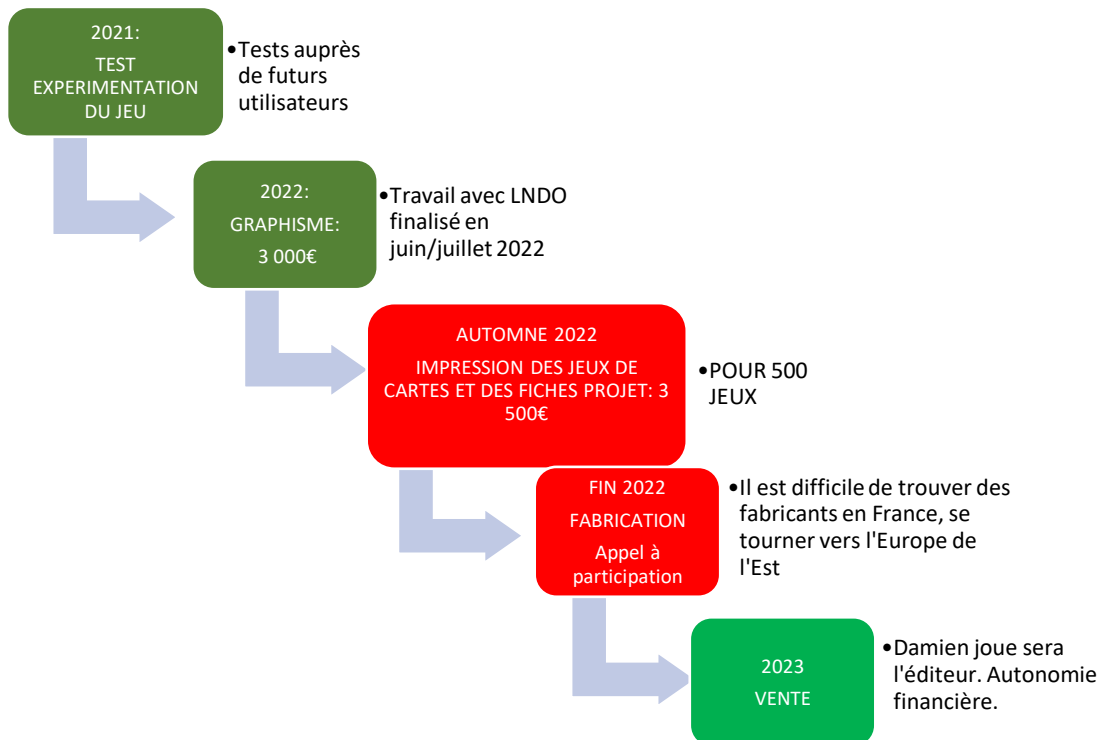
2021:

TEST EXPERIMENTATION DU JEU

•Tests auprès de futurs utilisateurs

2022:

GRAPHISME:

3 000€

•Travail avec LNDO finalisé en juin/juillet 2022

AUTOMNE 2022

IMPRESSION DES JEUX DE CARTES ET DES FICHES PROJET: 3 500€

•POUR 500 JEUX

FIN 2022

FABRICATION

Appel à participation

•Il est difficile de trouver des fabricants en France, se tourner vers l'Europe de l'Est

2023

VENTE

•Damien joue sera l'éditeur. Autonomie financière.